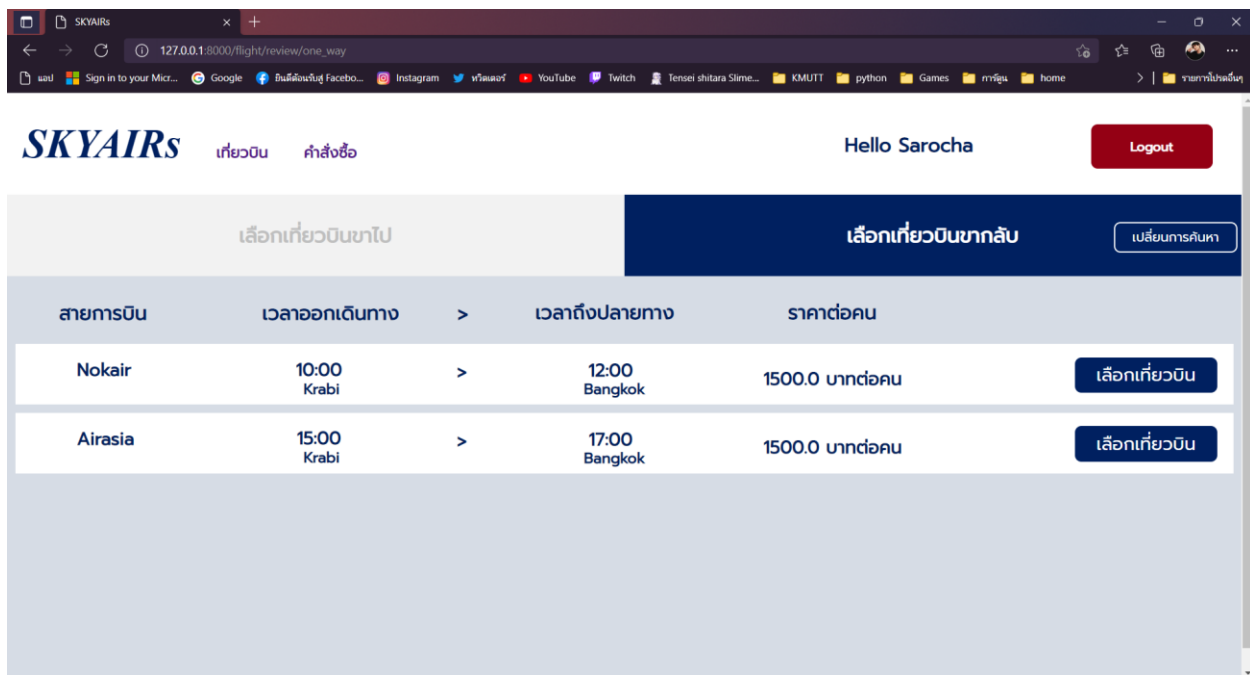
SKYAIRs ×  +

127.0.0.1:8000/flight/review/one_way

แอป  Sign in to your Micr...  Google  ยินดีต้อนรับสู่ Facebo...  Instagram  ทวิตเตอร์  YouTube  Twitch  Tensei shitara Slime...  KMUTT  python  Games  การ์ตูน  home  รายการโปรดอื่นๆ

SKYAIRs  เที่ยวบิน  คำสั่งซื้อ  Hello Sarocha  Logout

เลือกเที่ยวบินขาไป  เลือกเที่ยวบินขากลับ  เปลี่ยนการค้นหา

| สายการบิน | เวลาออกเดินทาง | > | เวลาถึงปลายทาง | ราคาต่อคน | |
|---|---|---|---|---|---|
| Nokair | 10:00 Krabi | > | 12:00 Bangkok | 1500.0 บาทต่อคน | เลือกเที่ยวบิน |
| Airasia | 15:00 Krabi | > | 17:00 Bangkok | 1500.0 บาทต่อคน | เลือกเที่ยวบิน |